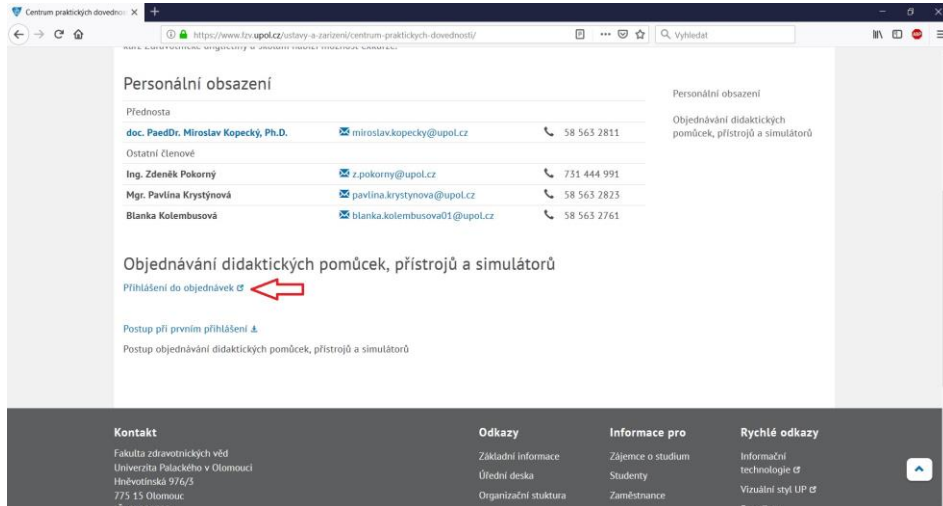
Centrum praktických dovedností ×
https://www.fzv.upol.cz/ustavy-a-zarizeni/centrum-praktickych-dovednosti/
Vyhledat

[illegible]

Personální obsazení

Přednosta

| | | |
|---|---|---|
| doc. PaedDr. Miroslav Kopecký, Ph.D. | miroslav.kopecky@upol.cz | 58 563 2811 |

Ostatní členové

| | | |
|---|---|---|
| Ing. Zdeněk Pokorný | z.pokorny@upol.cz | 731 444 991 |
| Mgr. Pavlína Krystýnová | pavlina.krystynova@upol.cz | 58 563 2823 |
| Blanka Kolembusová | blanka.kolembusova01@upol.cz | 58 563 2761 |

Personální obsazení

Objednávání didaktických pomůcek, přístrojů a simulátorů

Objednávání didaktických pomůcek, přístrojů a simulátorů

Přihlášení do objednávek

Postup při prvním přihlášení

Postup objednávání didaktických pomůcek, přístrojů a simulátorů

Kontakt
Fakulta zdravotnických věd
Univerzita Palackého v Olomouci
Hněvotínská 976/3
775 15 Olomouc

Odkazy
Základní informace
Úřední deska
Organizační stuktura

Informace pro
Zájemce o studium
Studenty
Zaměstnance

Rychlé odkazy
Informační technologie
Vizuální styl UP